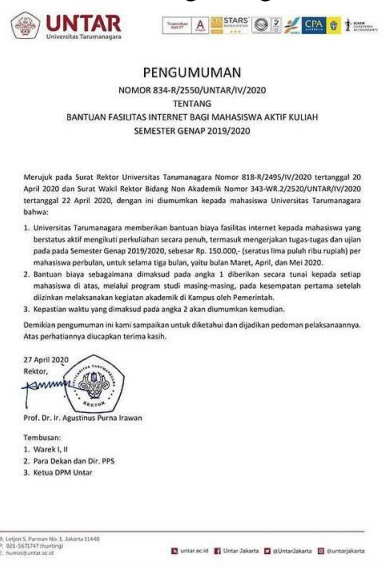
UNTAR
Universitas Tarumanagara

A STARS CPA

PENGUMUMAN
NOMOR 834-R/2550/UNTAR/IV/2020
TENTANG
BANTUAN FASILITAS INTERNET BAGI MAHASISWA AKTIF KULIAH
SEMESTER GENAP 2019/2020

Merujuk pada Surat Rektor Universitas Tarumanagara Nomor 818-R/2495/IV/2020 tertanggal 20 April 2020 dan Surat Wakil Rektor Bidang Non Akademik Nomor 343-WR.2/2520/UNTAR/IV/2020 tertanggal 22 April 2020, dengan ini diumumkan kepada mahasiswa Universitas Tarumanagara bahwa:

1. Universitas Tarumanagara memberikan bantuan biaya fasilitas internet kepada mahasiswa yang berstatus aktif mengikuti perkuliahan secara penuh, termasuk mengerjakan tugas-tugas dan ujian pada pada Semester Genap 2019/2020, sebesar Rp. 150.000,- (seratus lima puluh ribu rupiah) per mahasiswa perbulan, untuk selama tiga bulan, yaitu bulan Maret, April, dan Mei 2020.
2. Bantuan biaya sebagaimana dimaksud pada angka 1 diberikan secara tunai kepada setiap mahasiswa di atas, melalui program studi masing-masing, pada kesempatan pertama setelah diizinkan melaksanakan kegiatan akademik di Kampus oleh Pemerintah.
3. Kepastian waktu yang dimaksud pada angka 2 akan diumumkan kemudian.

Demikian pengumuman ini kami sampaikan untuk diketahui dan dijadikan pedoman pelaksanaannya. Atas perhatiannya diucapkan terima kasih.

27 April 2020
Rektor,

UNIVERSITAS TARUMANAGARA REKTOR

Prof. Dr. Ir. Agustinus Purna Irawan

Tembusan:
1. Warek I, II
2. Para Dekan dan Dir. PPS
3. Ketua DPM Untar

Jl. Letjen S. Parman No. 1, Jakarta 11440
T: 021-5671747 (hunting)
E: humas@untar.ac.id

untar.ac.id Untar Jakarta @UntarJakarta @untarjakarta